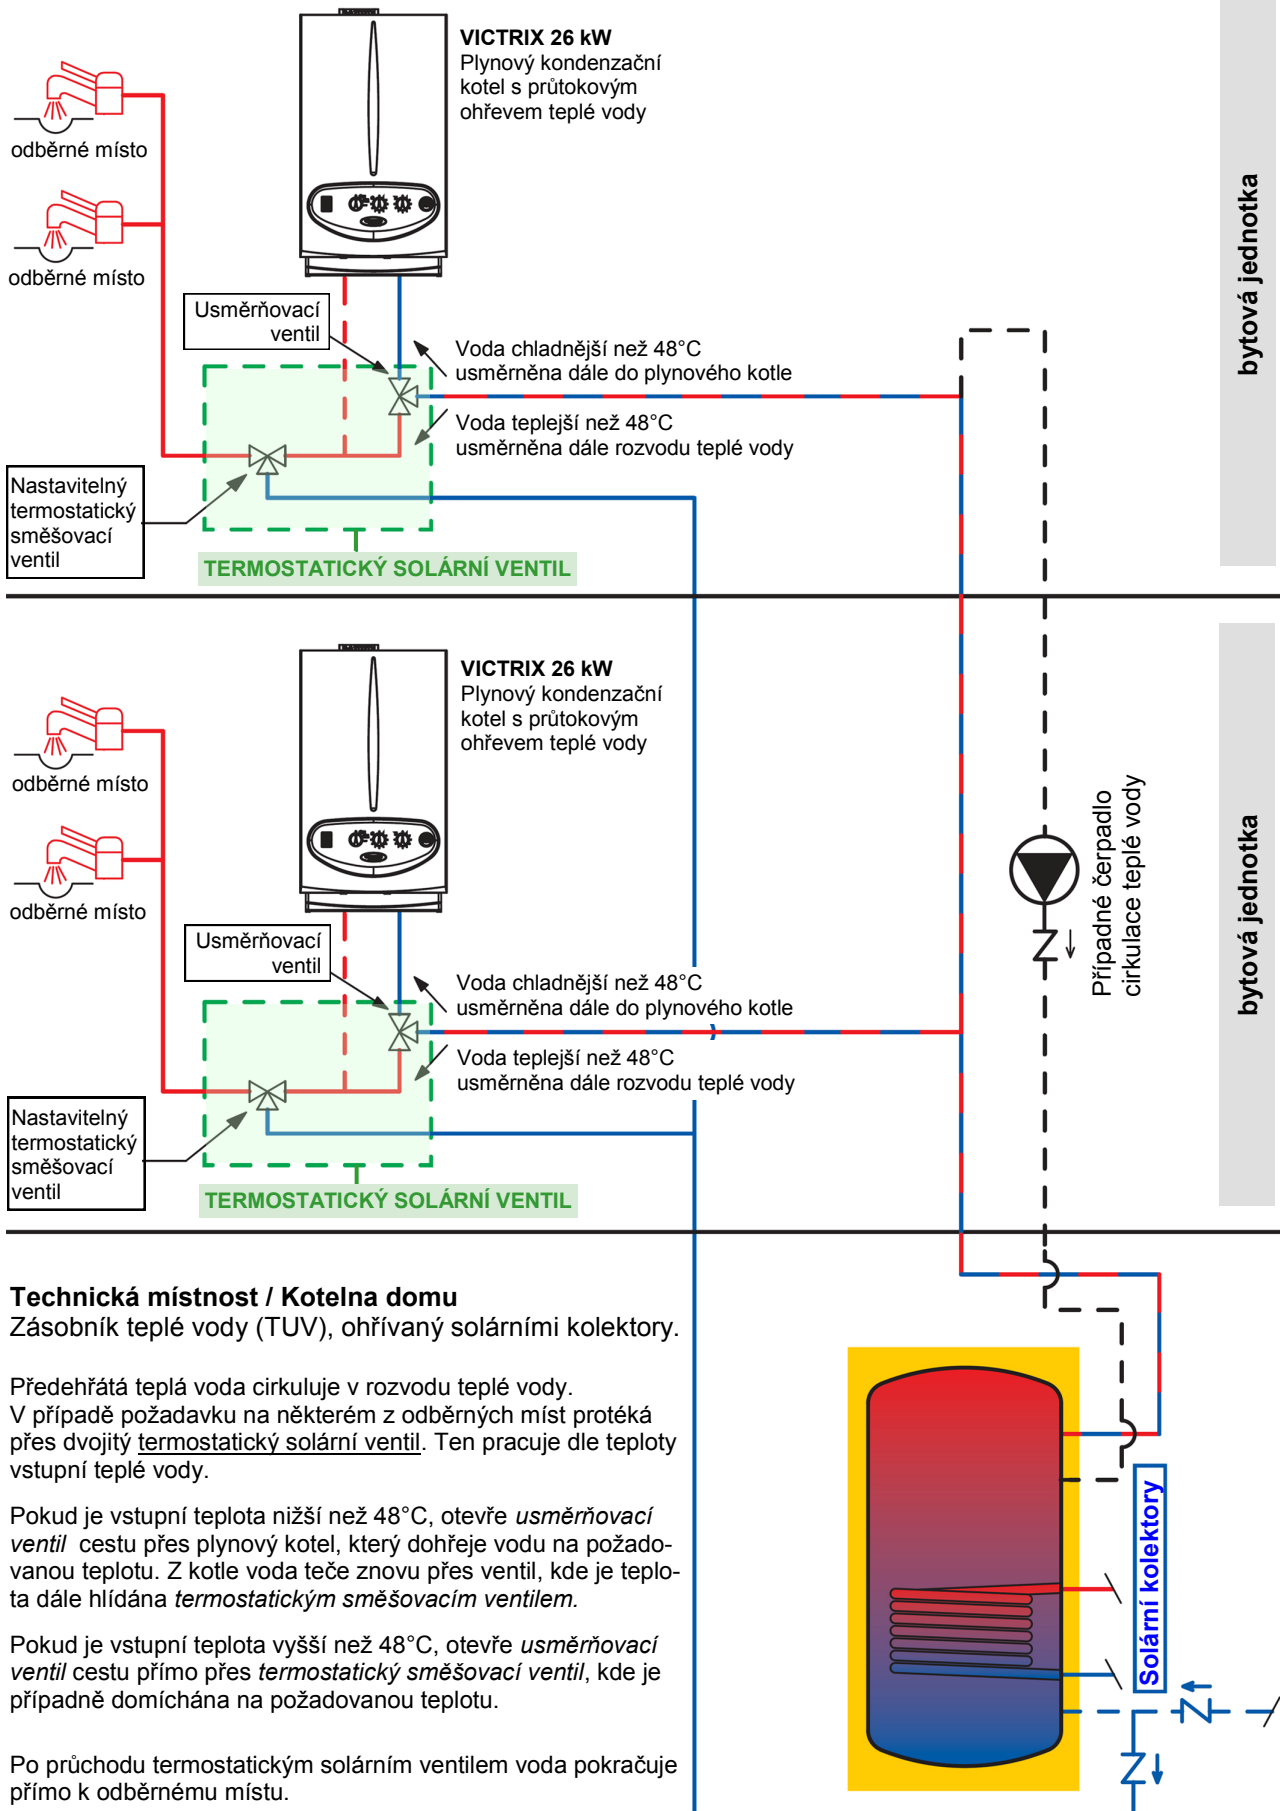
VICTRIX 26 kW
Plynový kondenzační kotel s průtokovým ohřevem teplé vody

odběrné místo

odběrné místo

Usměrňovací ventil

Voda chladnější než 48°C usměrněna dále do plynového kotle

Voda teplejší než 48°C usměrněna dále rozvodu teplé vody

Nastavitelný termostatický směšovací ventil

TERMOSTATICKÝ SOLÁRNÍ VENTIL

bytová jednotka

VICTRIX 26 kW
Plynový kondenzační kotel s průtokovým ohřevem teplé vody

odběrné místo

odběrné místo

Usměrňovací ventil

Voda chladnější než 48°C usměrněna dále do plynového kotle

Voda teplejší než 48°C usměrněna dále rozvodu teplé vody

Nastavitelný termostatický směšovací ventil

TERMOSTATICKÝ SOLÁRNÍ VENTIL

Případné čerpadlo cirkulace teplé vody

bytová jednotka

Technická místnost / Kotelna domu
Zásobník teplé vody (TUV), ohřívaný solárními kolektory.

Předehřátá teplá voda cirkuluje v rozvodu teplé vody.
V případě požadavku na některém z odběrných míst protéká přes dvojitý termostatický solární ventil. Ten pracuje dle teploty vstupní teplé vody.

Pokud je vstupní teplota nižší než 48°C, otevře usměrňovací ventil cestu přes plynový kotel, který dohřeje vodu na požadovanou teplotu. Z kotle voda teče znovu přes ventil, kde je teplota dále hlídána termostatickým směšovacím ventilem.

Pokud je vstupní teplota vyšší než 48°C, otevře usměrňovací ventil cestu přímo přes termostatický směšovací ventil, kde je případně domíchána na požadovanou teplotu.

Po průchodu termostatickým solárním ventilem voda pokračuje přímo k odběrnému místu.

Solární kolektory